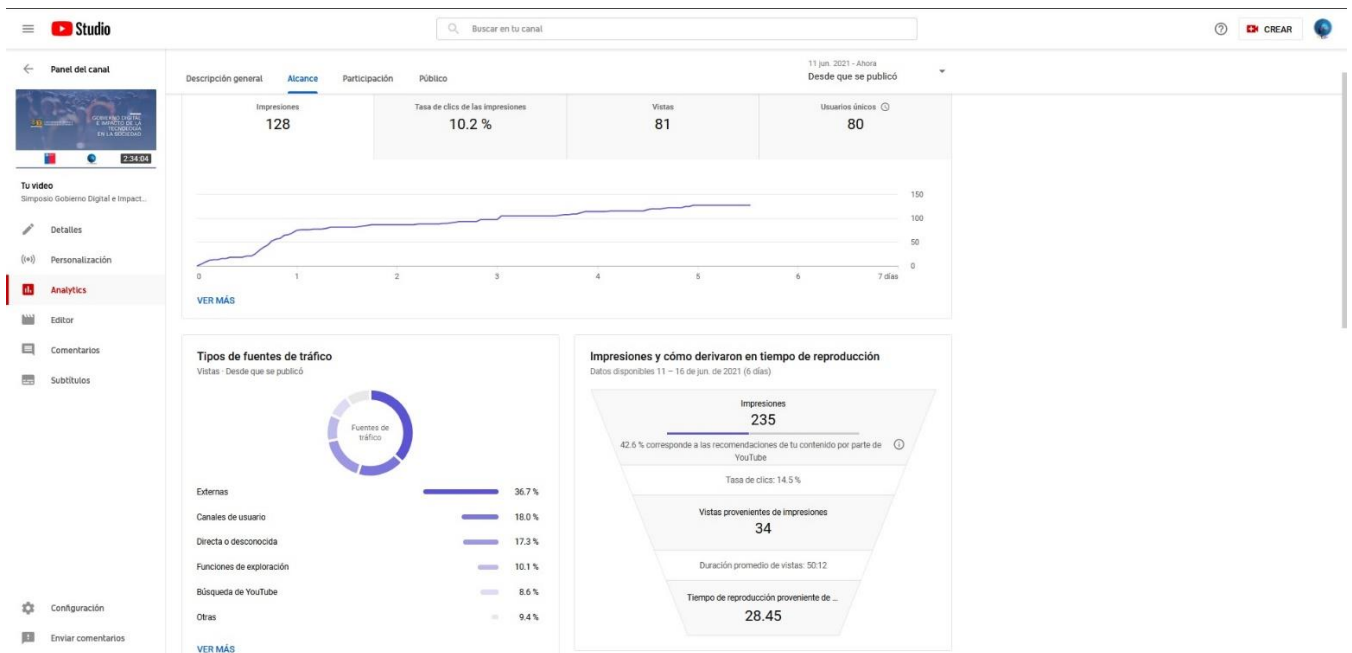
Studio

Buscar en tu canal

CREAR

Panel del canal

GOBIERNO DIGITAL E IMPACTO DE LA TECNOLOGÍA EN LA SOCIEDAD

2:34:04

Tu video
Simposio Gobierno Digital e Impact...

Detalles

Personalización

Analytics

Editor

Comentarios

Subtítulos

Configuración

Enviar comentarios

Descripción general | Alcance | Participación | Público

11 jun. 2021 - Ahora
Desde que se publicó

| Impresiones | Tasa de clics de las impresiones | Vistas | Usuarios únicos |
|---|---|---|---|
| 128 | 10.2 % | 81 | 80 |

150
100
50
0

0 1 2 3 4 5 6 7 días

VER MÁS

Tipos de fuentes de tráfico
Vistas · Desde que se publicó

Fuentes de tráfico

| Externas | 36.7 % |
|---|---|
| Canales de usuario | 18.0 % |
| Directa o desconocida | 17.3 % |
| Funciones de exploración | 10.1 % |
| Búsqueda de YouTube | 8.6 % |
| Otras | 9.4 % |

VER MÁS

Impresiones y cómo derivaron en tiempo de reproducción
Datos disponibles 11 – 16 de jun. de 2021 (6 días)

Impresiones
235

42.6 % corresponde a las recomendaciones de tu contenido por parte de YouTube

Tasa de clics: 14.5 %

Vistas provenientes de impresiones
34

Duración promedio de vistas: 50:12

Tiempo de reproducción proveniente de ...
28.45